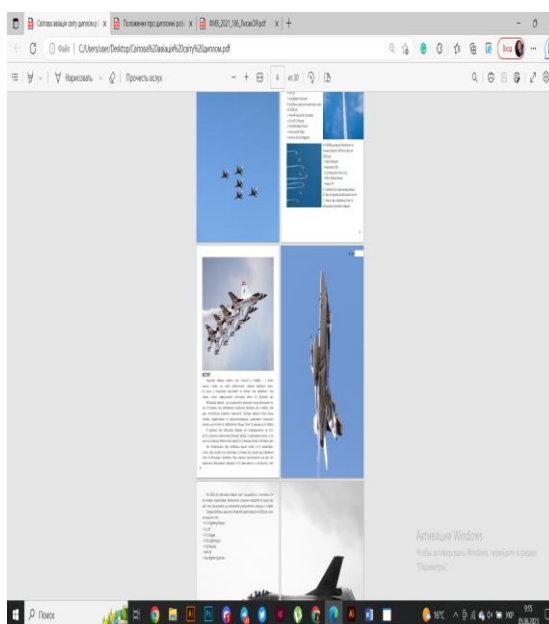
Світова авіація світу дипломі | ×
Положення про дипломні роб | ×
ФМБ_2021_180_Лисак.pdf | ×
+

Файл | C:/Users/user/Desktop/Світова%20авіація%20світу%20дипломі.pdf

Нарисовать
Прочесть вслух
из 30

Вход

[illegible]

ВСТУП

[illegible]

Активация Windows
Чтобы активировать Windows, перейдите в раздел "Параметры".

Поиск
18°C
ENG
9:15
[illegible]